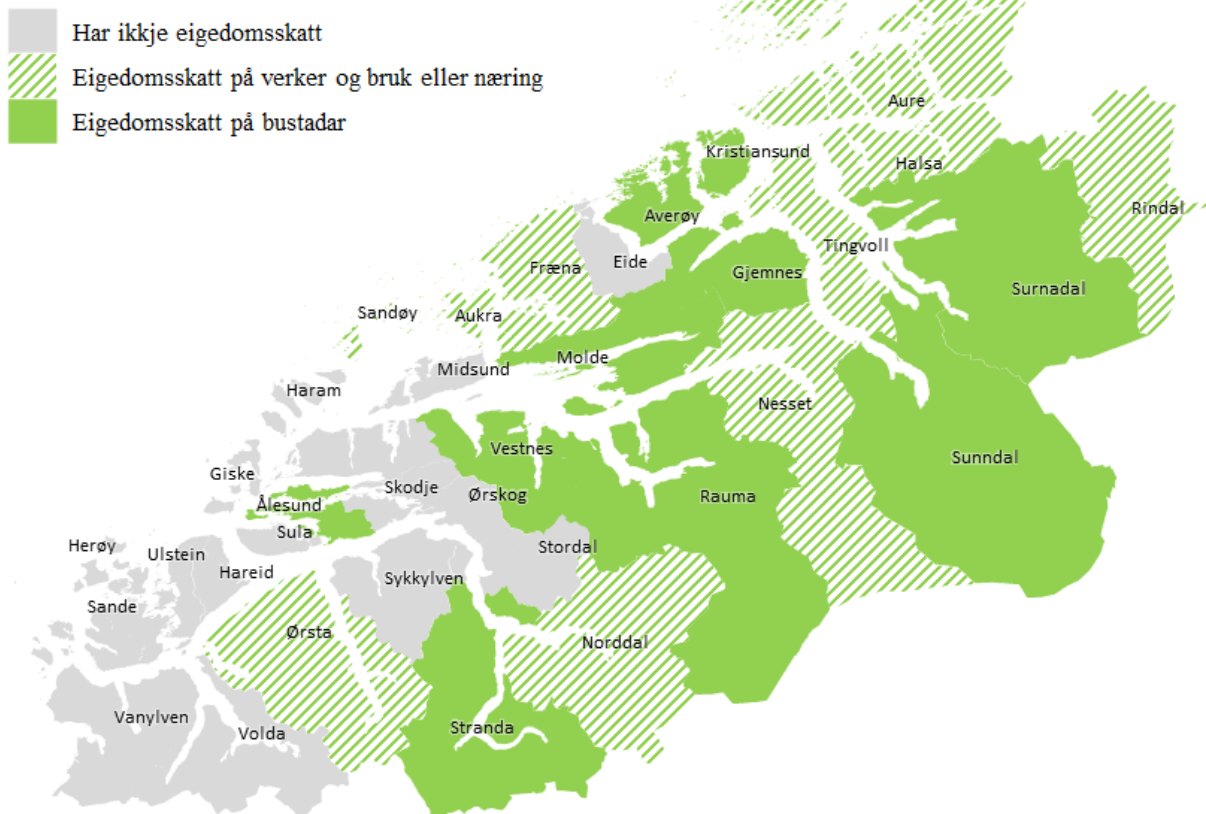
Har ikkje eigedomsskatt
Eigedomsskatt på verker og bruk eller næring
Eigedomsskatt på bustadar

Aure
Kristiansund
Halsa
Rindal
Averøy
Tingvoll
Eide
Fræna
Gjemnes
Surnadal
Sandøy
Aukra
Molde
Midsund
Haram
Nesset
Vestnes
Sunndal
Giske
Skodje
Ålesund
Ørskog
Rauma
Sula
Herøy
Ulstein
Stordal
Hareid
Sykkylven
Sande
Ørsta
Norddal
Vanylven
Volda
Stranda